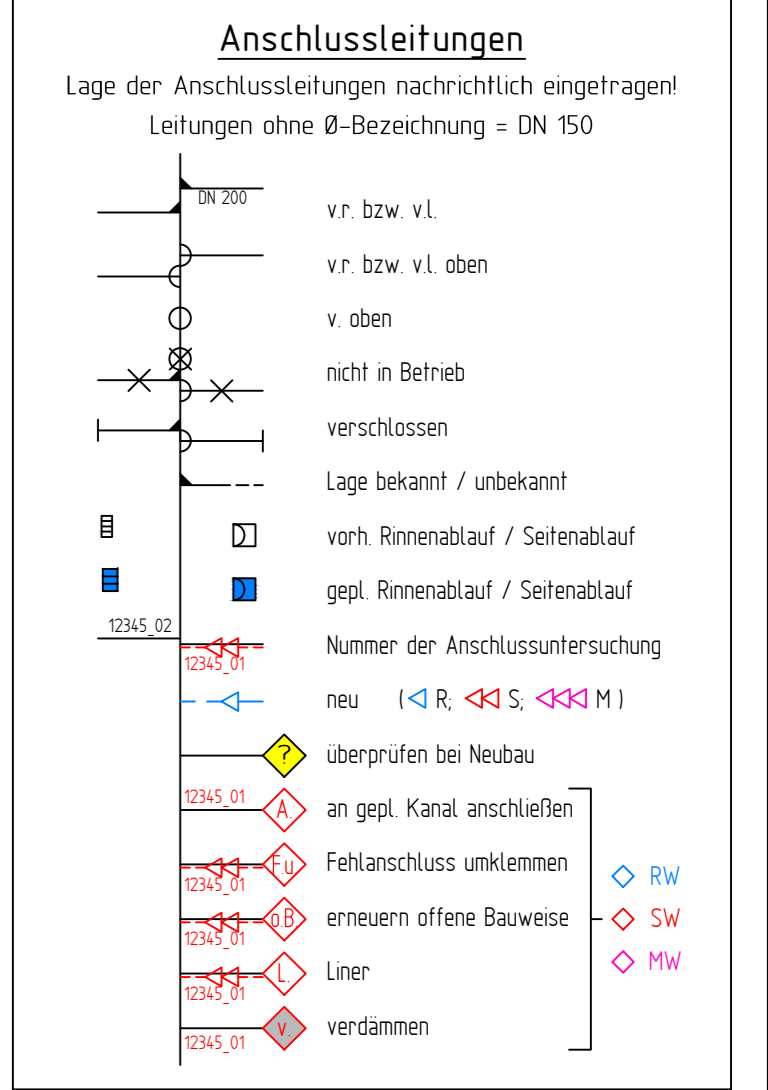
Anschlussleitungen

Lage der Anschlussleitungen nachrichtlich eingetragen!

Leitungen ohne Ø-Bezeichnung = DN 150

DN 200

v.r. bzw. v.l.

v.r. bzw. v.l. oben

v. oben

nicht in Betrieb

verschlossen

Lage bekannt / unbekannt

vorh. Rinnenablauf / Seitenablauf

gepl. Rinnenablauf / Seitenablauf

12345_02

12345_01

Nummer der Anschlussuntersuchung

neu (◁ R; ◁◁ S; ◁◁◁ M )

?

überprüfen bei Neubau

12345_01

A.

an gepl. Kanal anschließen

F.u.

12345_01

Fehlanschluss umklemmen

o.B.

12345_01

erneuern offene Bauweise

L.

12345_01

Liner

v.

12345_01

verdämmen

◇ RW

◇ SW

◇ MW